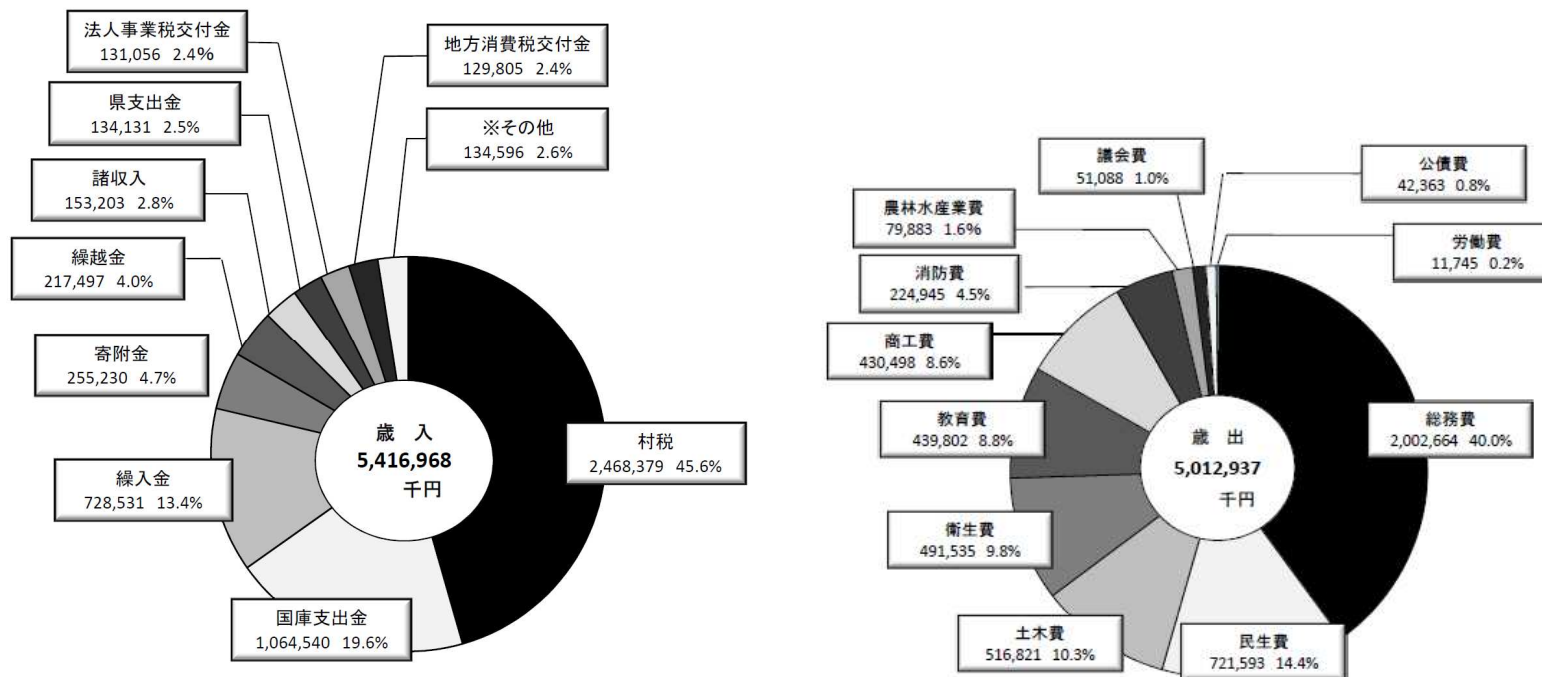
法人事業税交付金
131,056 2.4%

地方消費税交付金
129,805 2.4%

県支出金
134,131 2.5%

※その他
134,596 2.6%

諸収入
153,203 2.8%

繰越金
217,497 4.0%

寄附金
255,230 4.7%

歳 入
5,416,968
千円

村税
2,468,379 45.6%

繰入金
728,531 13.4%

国庫支出金
1,064,540 19.6%

議会費
51,088 1.0%

公債費
42,363 0.8%

農林水産業費
79,883 1.6%

労働費
11,745 0.2%

消防費
224,945 4.5%

商工費
430,498 8.6%

教育費
439,802 8.8%

歳 出
5,012,937
千円

総務費
2,002,664 40.0%

衛生費
491,535 9.8%

土木費
516,821 10.3%

民生費
721,593 14.4%